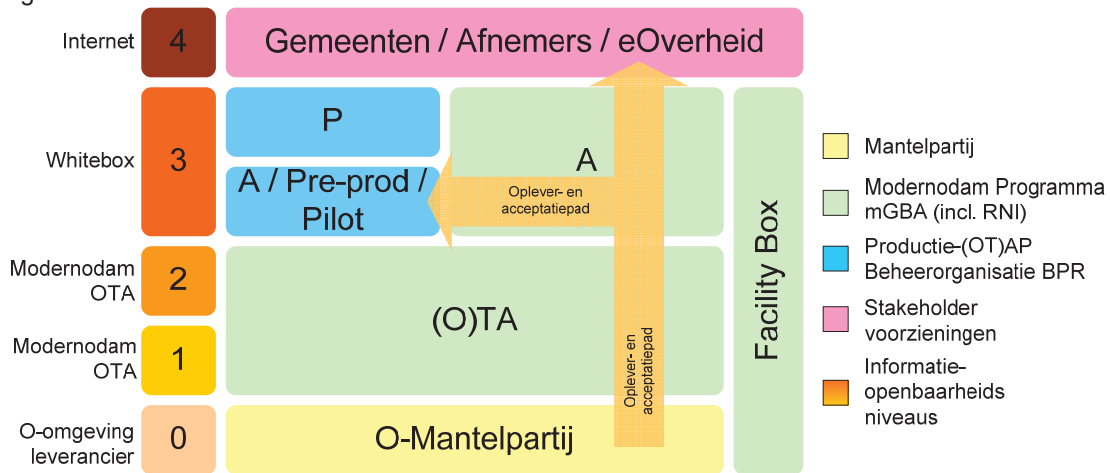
Internet
4
Gemeenten / Afnemers / eOverheid

Whitebox
3
P
A / Pre-prod / Pilot
A
Oplever- en acceptatiepad

Modernodam OTA
2
(O)TA

Modernodam OTA
1

O-omgeving leverancier
0
O-Mantelpartij

Oplever- en acceptatiepad

Facility Box

Mantelpartij
Modernodam Programma mGBA (incl. RNI)
Productie-(OT)AP Beheerorganisatie BPR
Stakeholder voorzieningen
Informatie-openbaarheids niveaus